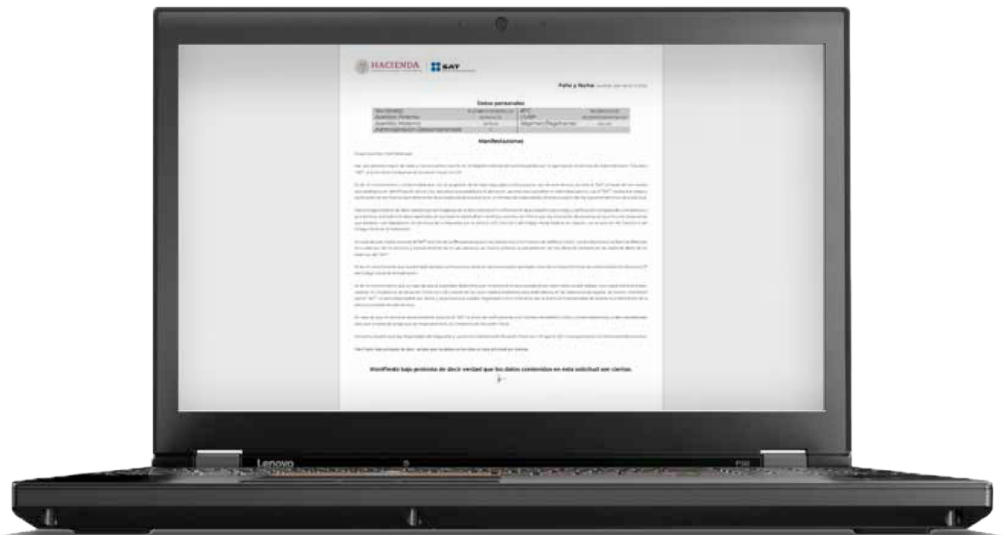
HACIENDA | SAT

Folio y fecha: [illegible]

Datos personales

| Nombre(s) | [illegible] | RFC | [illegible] |
|---|---|---|---|
| Apellido Paterno | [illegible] | CURP | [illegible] |
| Apellido Materno | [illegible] | Régimen/Regímenes | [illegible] |
| Administración desconcentrada | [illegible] | | |

Manifestaciones

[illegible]

Manifiesto bajo protesta de decir verdad que los datos contenidos en esta solicitud son ciertos.

Lenovo